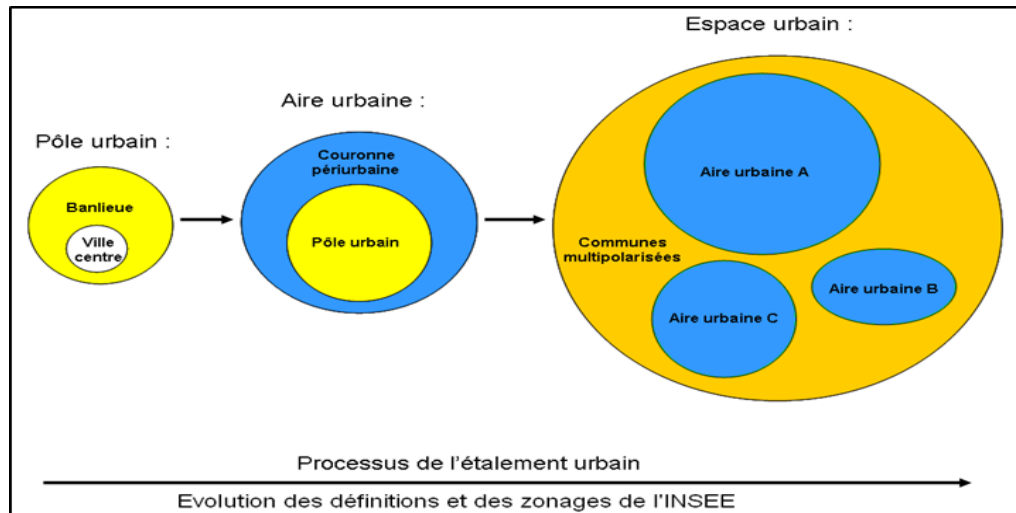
Pôle urbain :

Banlieue

Ville centre

Aire urbaine :

Couronne périurbaine

Pôle urbain

Espace urbain :

Aire urbaine A

Communes multipolarisées

Aire urbaine B

Aire urbaine C

Processus de l'étalement urbain

Evolution des définitions et des zonages de l'INSEE